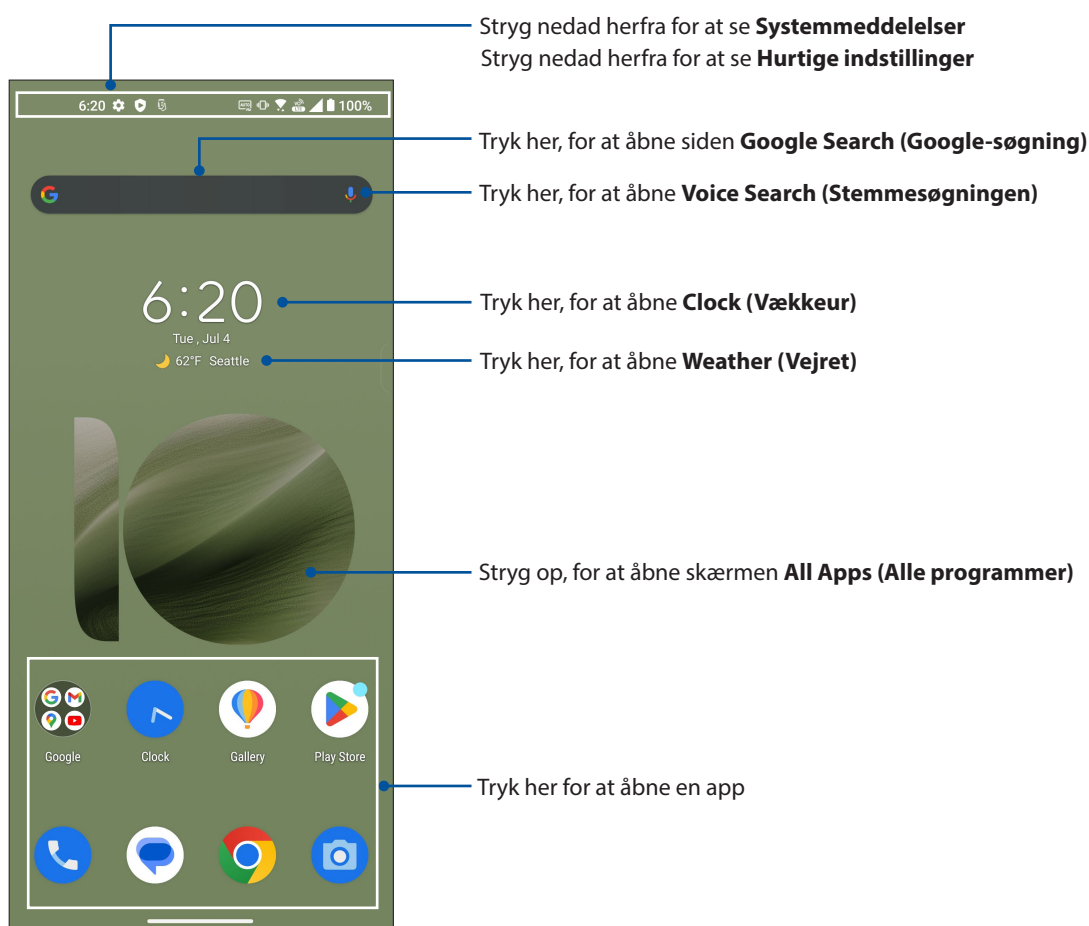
Stryg nedad herfra for at se **Systemmeddelelser**
Stryg nedad herfra for at se **Hurtige indstillinger**

6:20

100%

Tryk her, for at åbne siden **Google Search (Google-søgning)**

Tryk her, for at åbne **Voice Search (Stemmesøgningen)**

6:20
Tue , Jul 4
62°F Seattle

Tryk her, for at åbne **Clock (Vækkeur)**

Tryk her, for at åbne **Weather (Vejret)**

Stryg op, for at åbne skærmen **All Apps (Alle programmer)**

Google
Clock
Gallery
Play Store

Tryk her for at åbne en app